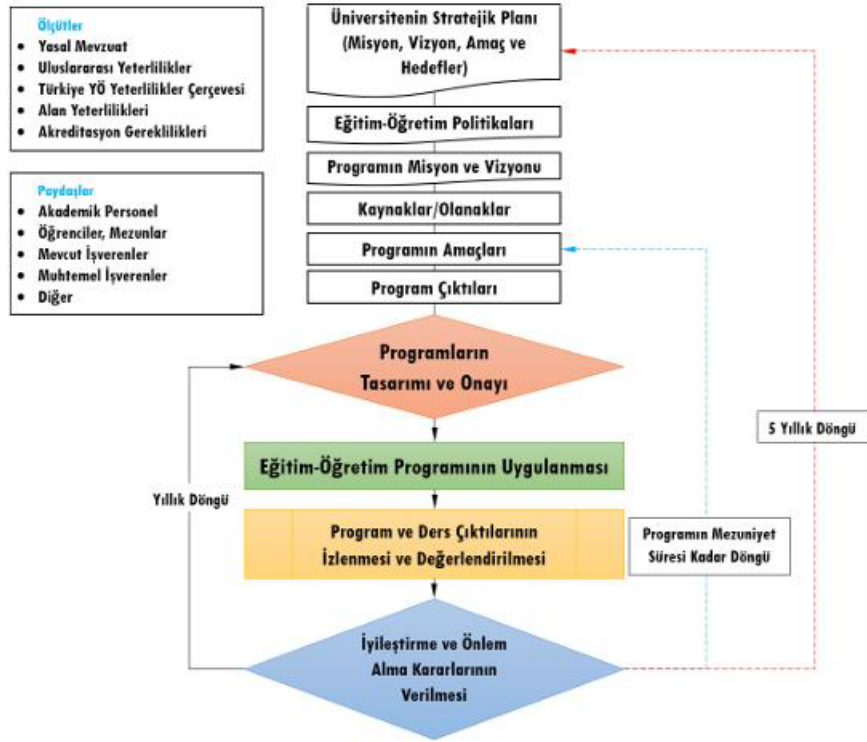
Ölçütler
- Yasal Mevzuat
- Uluslararası Yeterlilikler
- Türkiye YÖ Yeterlilikler Çerçevesi
- Alan Yeterlilikleri
- Akreditasyon Gereklilikleri

Paydaşlar
- Akademik Personel
- Öğrenciler, Mezunlar
- Mevcut İşverenler
- Muhtemel İşverenler
- Diğer

Üniversitenin Stratejik Planı (Misyon, Vizyon, Amaç ve Hedefler)

Eğitim-Öğretim Politikaları

Programın Misyon ve Vizyonu

Kaynaklar/Olanaklar

Programın Amaçları

Program Çıktıları

Programların Tasarımı ve Onayı

Eğitim-Öğretim Programının Uygulanması

Yıllık Döngü

Program ve Ders Çıktılarının İzlenmesi ve Değerlendirilmesi

Programın Mezuniyet Süresi Kadar Döngü

5 Yıllık Döngü

İyileştirme ve Önlem Alma Kararlarının Verilmesi